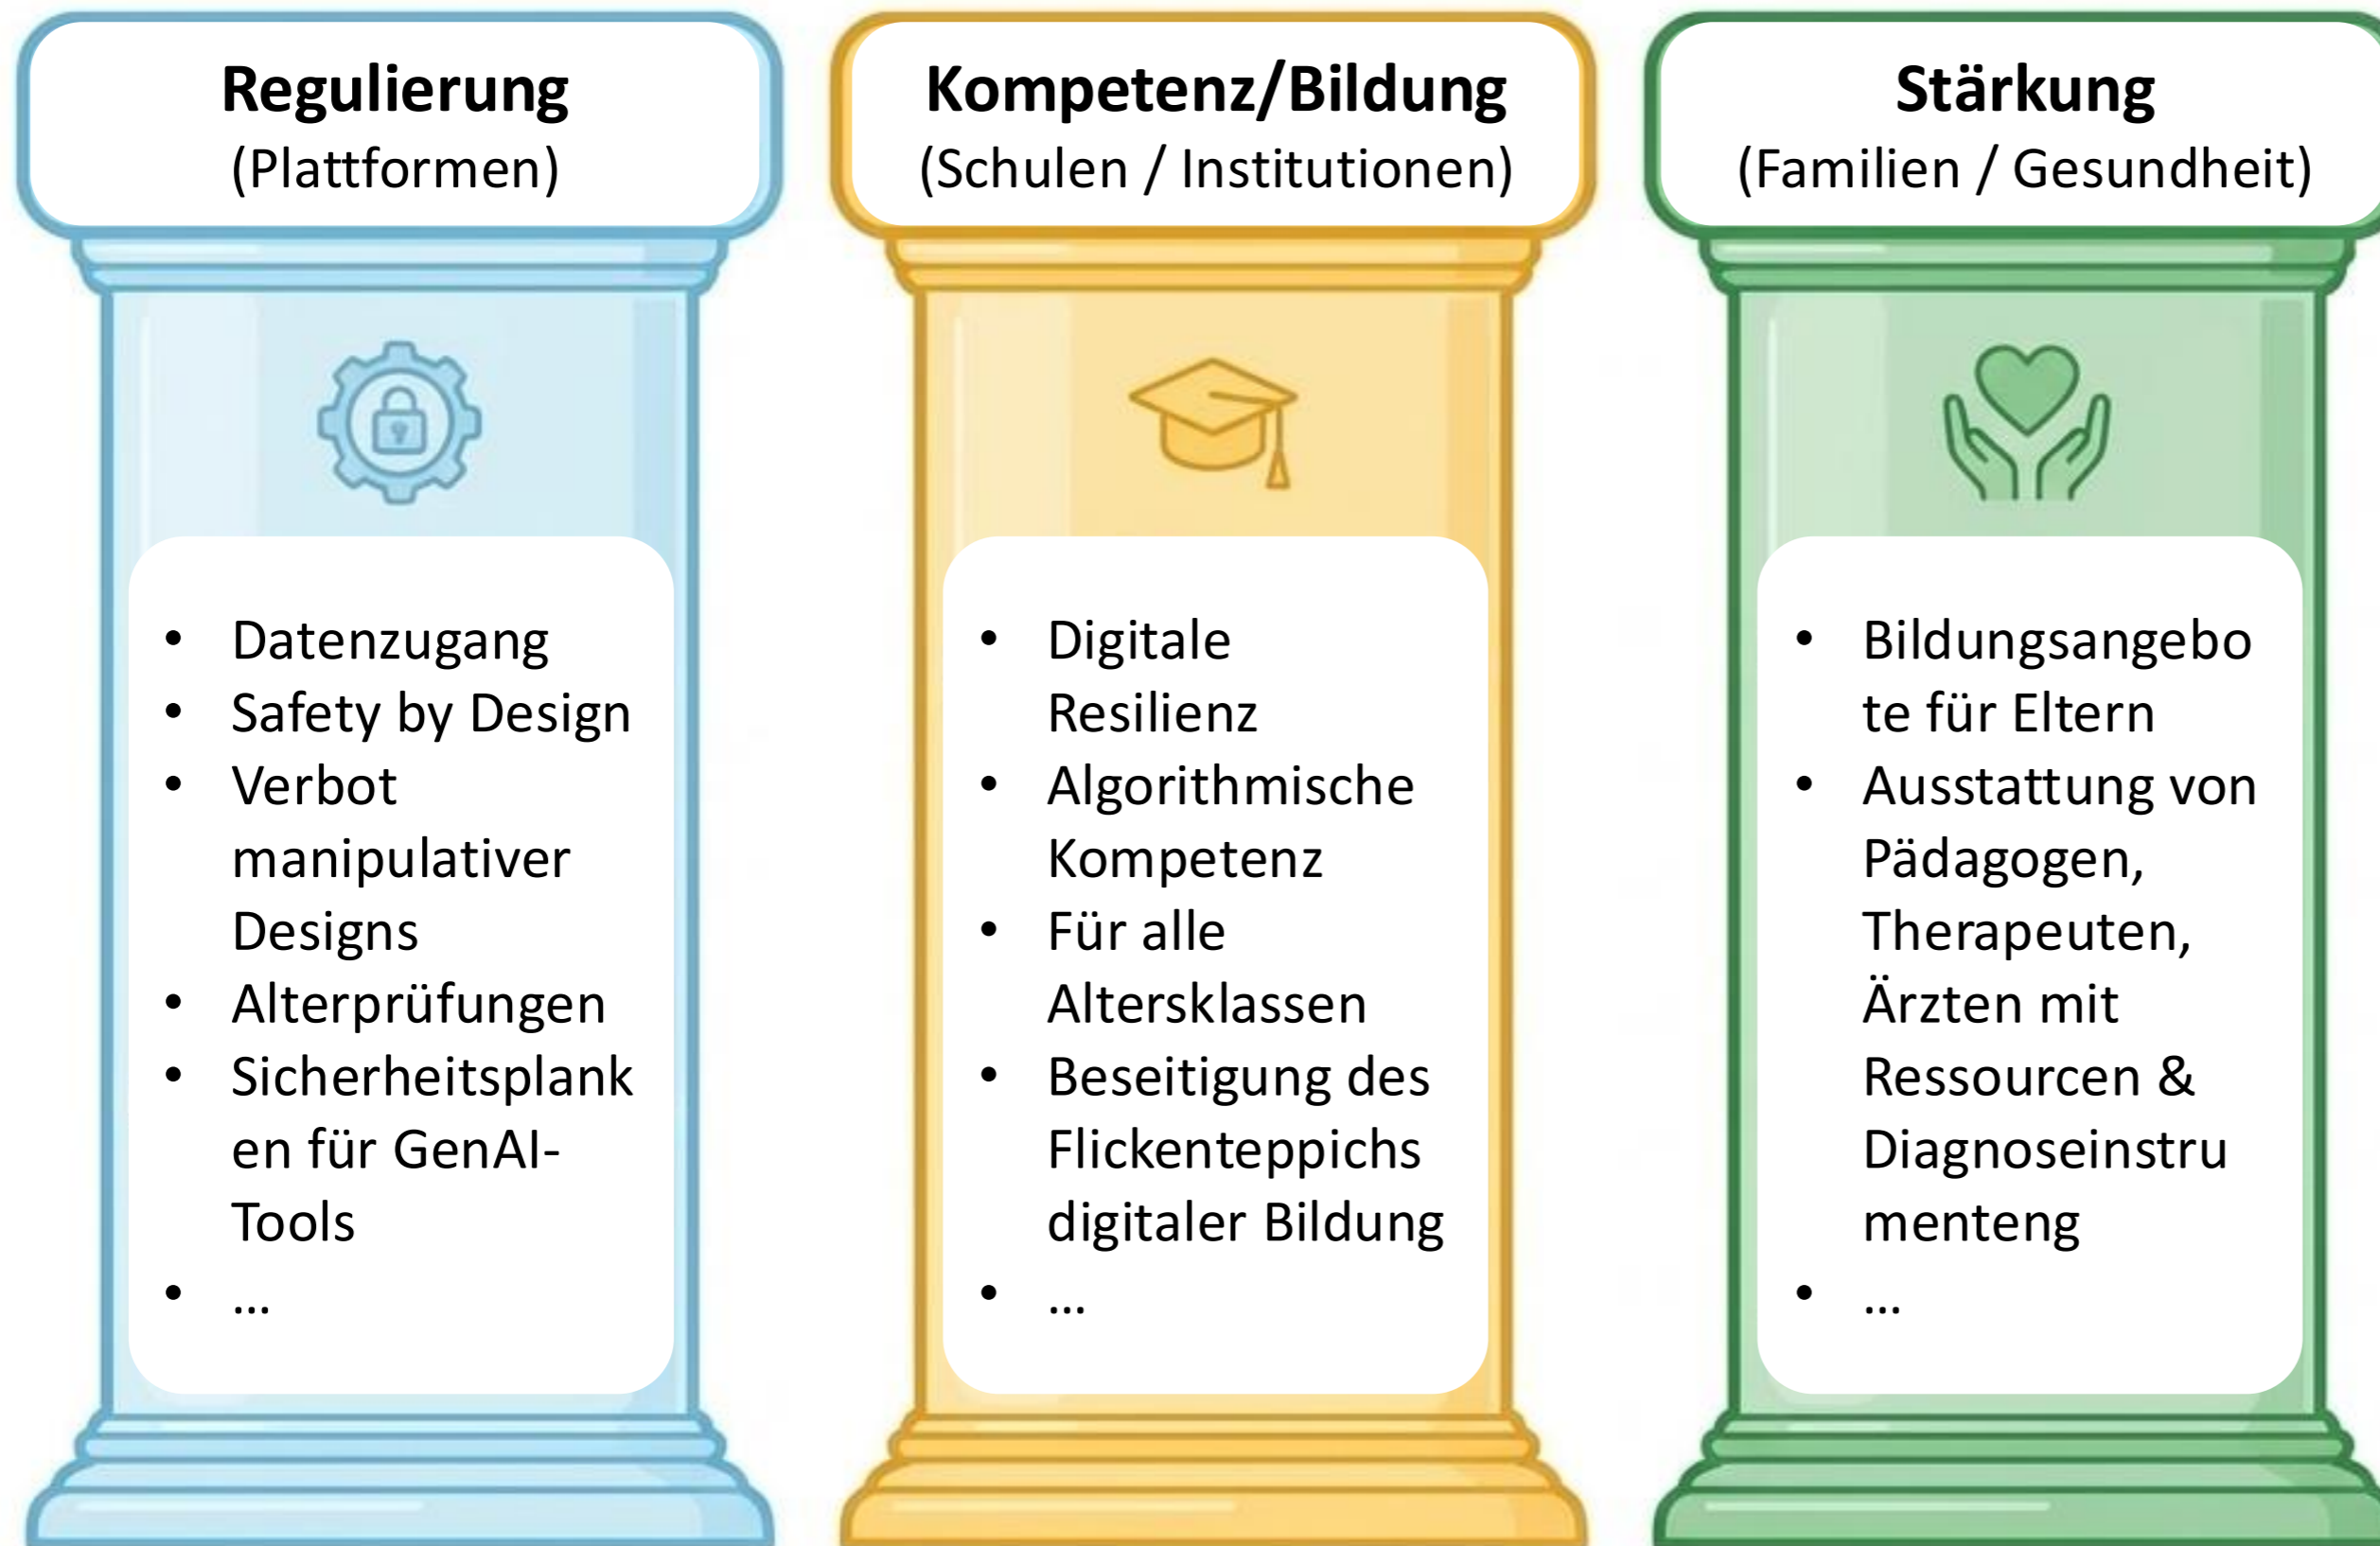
**Regulierung**
(Plattformen)

- Datenzugang
- Safety by Design
- Verbot manipulativer Designs
- Alterprüfungen
- Sicherheitsplanken für GenAI-Tools
- ...

**Kompetenz/Bildung**
(Schulen / Institutionen)

- Digitale Resilienz
- Algorithmische Kompetenz
- Für alle Altersklassen
- Beseitigung des Flickenteppichs digitaler Bildung
- ...

**Stärkung**
(Familien / Gesundheit)

- Bildungsangebote für Eltern
- Ausstattung von Pädagogen, Therapeuten, Ärzten mit Ressourcen & Diagnoseinstrumenteng
- ...